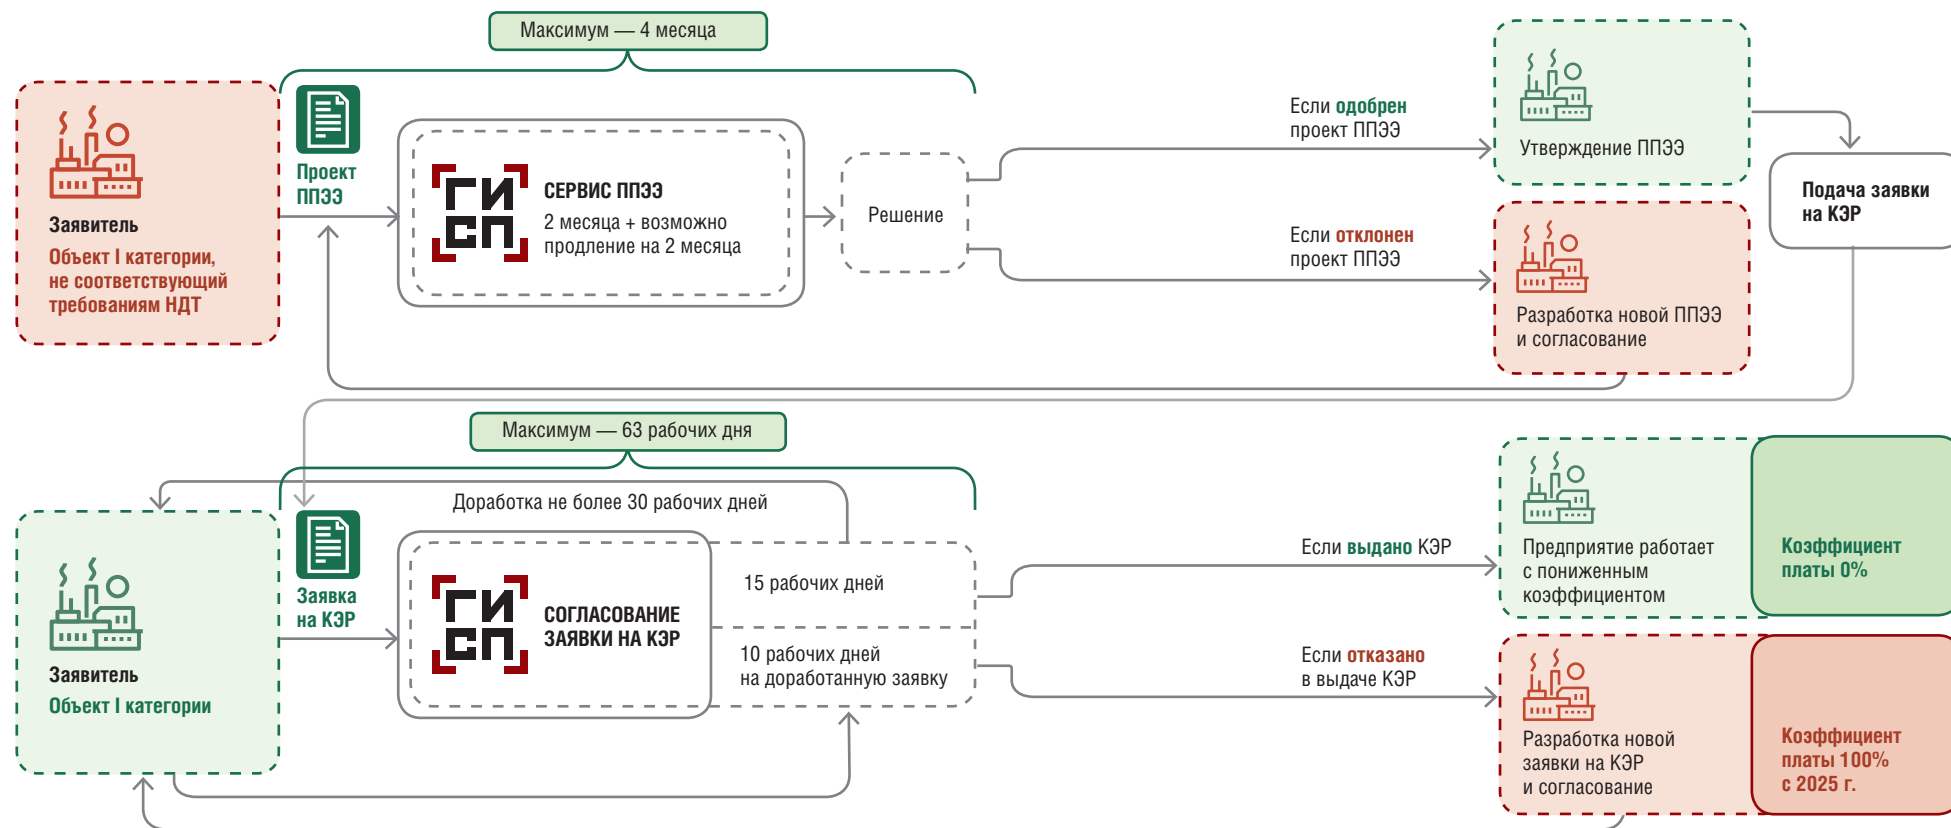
Максимум — 4 месяца

Заявитель

Объект I категории, не соответствующий требованиям НДТ

Проект ППЭЭ

ГИ СП

СЕРВИС ППЭЭ

2 месяца + возможно продление на 2 месяца

Решение

Если одобрен проект ППЭЭ

Утверждение ППЭЭ

Если отклонен проект ППЭЭ

Разработка новой ППЭЭ и согласование

Подача заявки на КЭР

Максимум — 63 рабочих дня

Доработка не более 30 рабочих дней

Заявитель

Объект I категории

Заявка на КЭР

ГИ СП

СОГЛАСОВАНИЕ ЗАЯВКИ НА КЭР

15 рабочих дней

10 рабочих дней на доработанную заявку

Если выдано КЭР

Предприятие работает с пониженным коэффициентом

Коэффициент платы 0%

Если отказано в выдаче КЭР

Разработка новой заявки на КЭР и согласование

Коэффициент платы 100% с 2025 г.